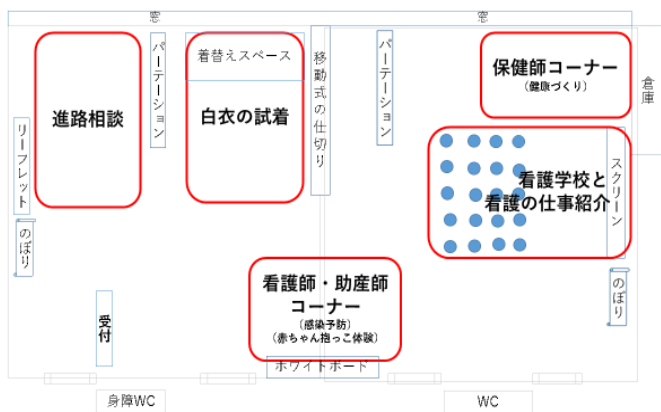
窓

窓

進路相談

パーテーション

着替えスペース

白衣の試着

移動式の仕切り

パーテーション

保健師コーナー
（健康づくり）

倉庫

リーフレット

看護学校と看護の仕事紹介

スクリーン

のぼり

のぼり

受付

看護師・助産師コーナー
（感染予防）
（赤ちゃん抱っこ体験）

ホワイトボード

身障WC

WC